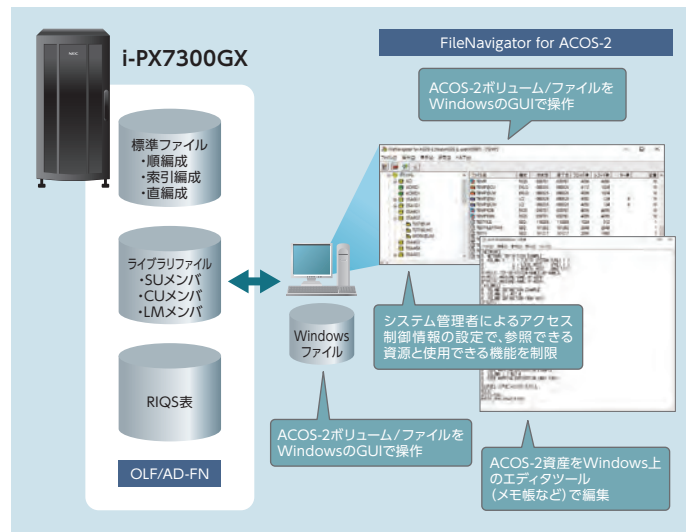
i-PX7300GX

FileNavigator for ACOS-2

ACOS-2ボリューム/ファイルをWindowsのGUIで操作

標準ファイル
・順編成
・索引編成
・直編成

ライブラリファイル
・SUメンバ
・CUメンバ
・LMメンバ

Windows ファイル

システム管理者によるアクセス制御情報の設定で、参照できる資源と使用できる機能を制限

RIQS表

ACOS-2ボリューム/ファイルをWindowsのGUIで操作

OLF/AD-FN

ACOS-2資産をWindows上のエディタツール（メモ帳など）で編集